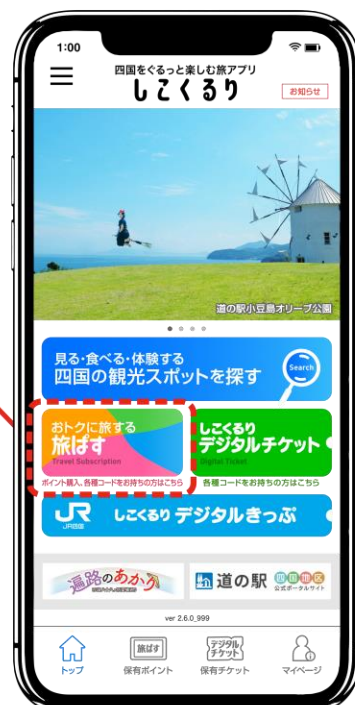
1:00

四国をぐるっと楽しむ旅アプリ
しこくるり

お知らせ

道の駅小豆島オリーブ公園

見る・食べる・体験する
四国の観光スポットを探す

Search

おトクに旅する
旅ぱす
Travel Subscription

ポイント購入、各種コードをお持ちの方はこちら

しこくるり
デジタルチケット
Digital Ticket

各種コードをお持ちの方はこちら

JR
JR四国

しこくるり デジタルきっぷ

遍路のあかり

道の駅
公式ポータルサイト

ver 2.6.0_999

トップ

旅ぱす
保有ポイント

デジタルチケット
保有チケット

マイページ